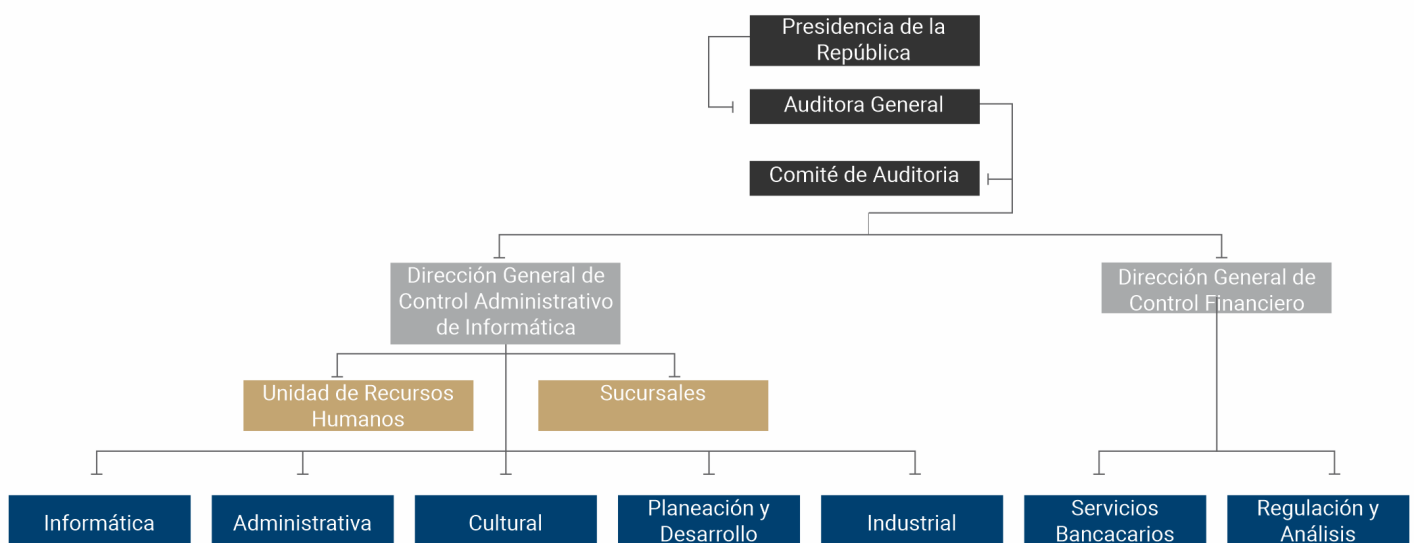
Presidencia de la República

Auditora General

Comité de Auditoria

Dirección General de Control Administrativo de Informática

Dirección General de Control Financiero

Unidad de Recursos Humanos

Sucursales

Informática

Administrativa

Cultural

Planeación y Desarrollo

Industrial

Servicios Bancacarios

Regulación y Análisis